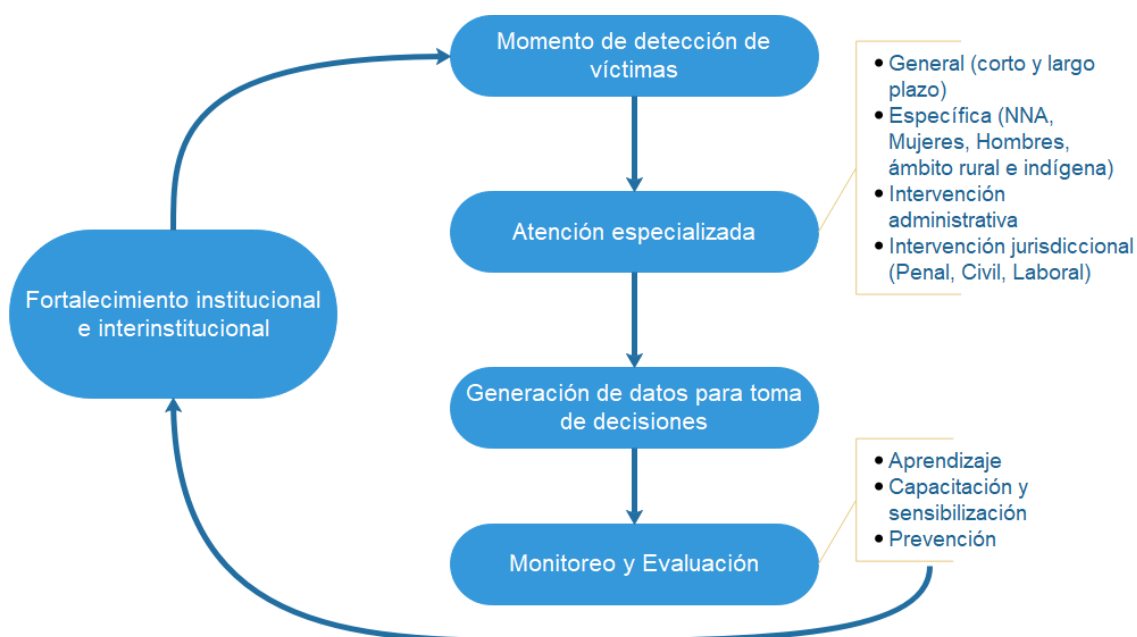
Momento de detección de víctimas

Atención especializada

Generación de datos para toma de decisiones

Monitoreo y Evaluación

Fortalecimiento institucional e interinstitucional

- General (corto y largo plazo)
- Específica (NNA, Mujeres, Hombres, ámbito rural e indígena)
- Intervención administrativa
- Intervención jurisdiccional (Penal, Civil, Laboral)

- Aprendizaje
- Capacitación y sensibilización
- Prevención